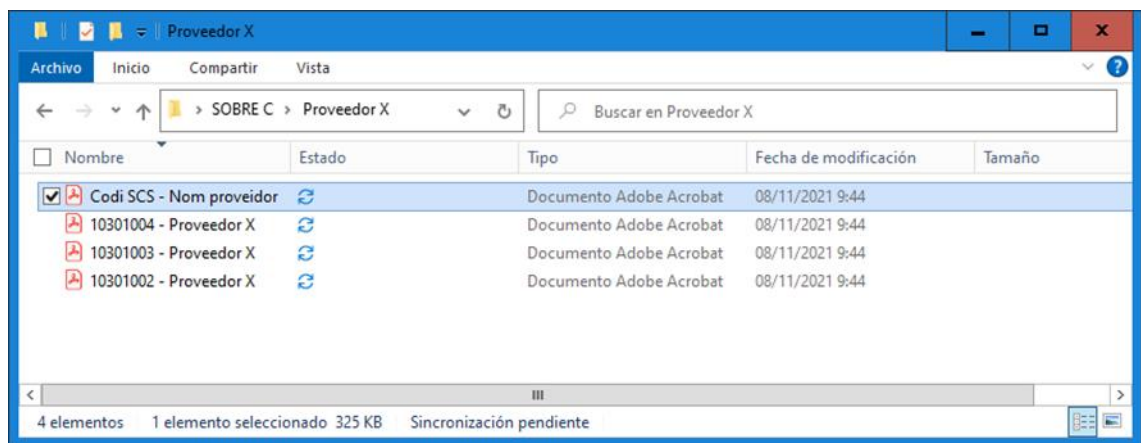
Proveedor X

Archivo Inicio Compartir Vista

> SOBRE C > Proveedor X

Buscar en Proveedor X

| Nombre | Estado | Tipo | Fecha de modificación | Tamaño |
|---|---|---|---|---|
| Codi SCS - Nom proveidor | | Documento Adobe Acrobat | 08/11/2021 9:44 | |
| 10301004 - Proveedor X | | Documento Adobe Acrobat | 08/11/2021 9:44 | |
| 10301003 - Proveedor X | | Documento Adobe Acrobat | 08/11/2021 9:44 | |
| 10301002 - Proveedor X | | Documento Adobe Acrobat | 08/11/2021 9:44 | |

4 elementos 1 elemento seleccionado 325 KB Sincronización pendiente